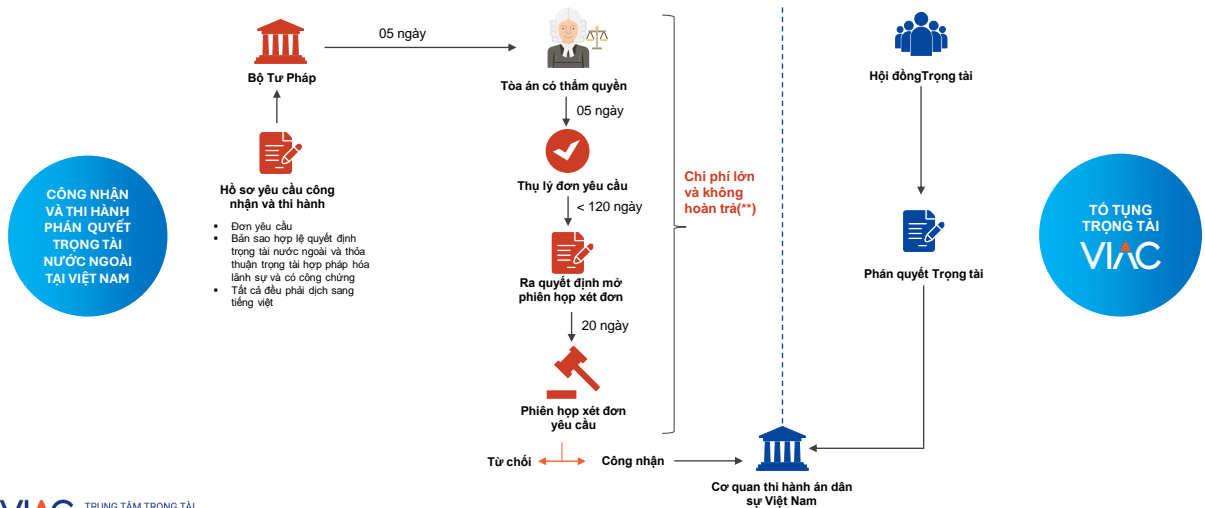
CÔNG NHẬN VÀ THI HÀNH PHÁN QUYẾT TRỌNG TÀI NƯỚC NGOÀI TẠI VIỆT NAM

Bộ Tư Pháp

05 ngày

Tòa án có thẩm quyền

05 ngày

Thụ lý đơn yêu cầu

< 120 ngày

Ra quyết định mở phiên họp xét đơn

20 ngày

Phiên họp xét đơn yêu cầu

Từ chối

Công nhận

Hồ sơ yêu cầu công nhận và thi hành

- Đơn yêu cầu
- Bản sao hợp lệ quyết định trọng tài nước ngoài và thỏa thuận trọng tài hợp pháp hóa lãnh sự và có công chứng
- Tất cả đều phải dịch sang tiếng việt

Chi phí lớn và không hoàn trả(**)

Hội đồngTrọng tài

Phán quyết Trọng tài

Cơ quan thi hành án dân sự Việt Nam

TỐ TỤNG TRỌNG TÀI VIAC

VIAC TRUNG TÂM TRỌNG TÀI